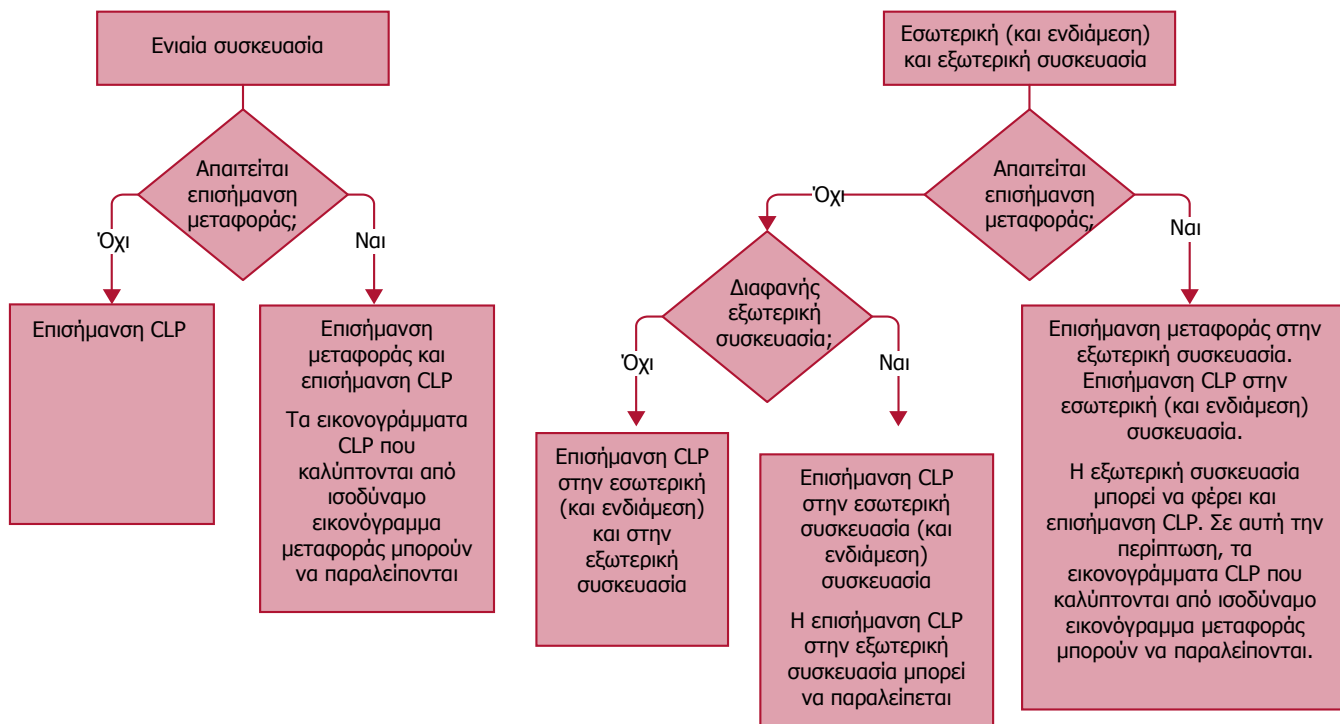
Ενιαία συσκευασία

Απαιτείται επισήμανση μεταφοράς;

Όχι

Ναι

Επισήμανση CLP

Επισήμανση μεταφοράς και επισήμανση CLP

Τα εικονογράμματα CLP που καλύπτονται από ισοδύναμο εικονόγραμμα μεταφοράς μπορούν να παραλείπονται

Εσωτερική (και ενδιάμεση) και εξωτερική συσκευασία

Απαιτείται επισήμανση μεταφοράς;

Όχι

Ναι

Διαφανής εξωτερική συσκευασία;

Όχι

Ναι

Επισήμανση CLP στην εσωτερική (και ενδιάμεση) και στην εξωτερική συσκευασία

Επισήμανση CLP στην εσωτερική συσκευασία (και ενδιάμεση) συσκευασία

Η επισήμανση CLP στην εξωτερική συσκευασία μπορεί να παραλείπεται

Επισήμανση μεταφοράς στην εξωτερική συσκευασία. Επισήμανση CLP στην εσωτερική (και ενδιάμεση) συσκευασία.

Η εξωτερική συσκευασία μπορεί να φέρει και επισήμανση CLP. Σε αυτή την περίπτωση, τα εικονογράμματα CLP που καλύπτονται από ισοδύναμο εικονόγραμμα μεταφοράς μπορούν να παραλείπονται.